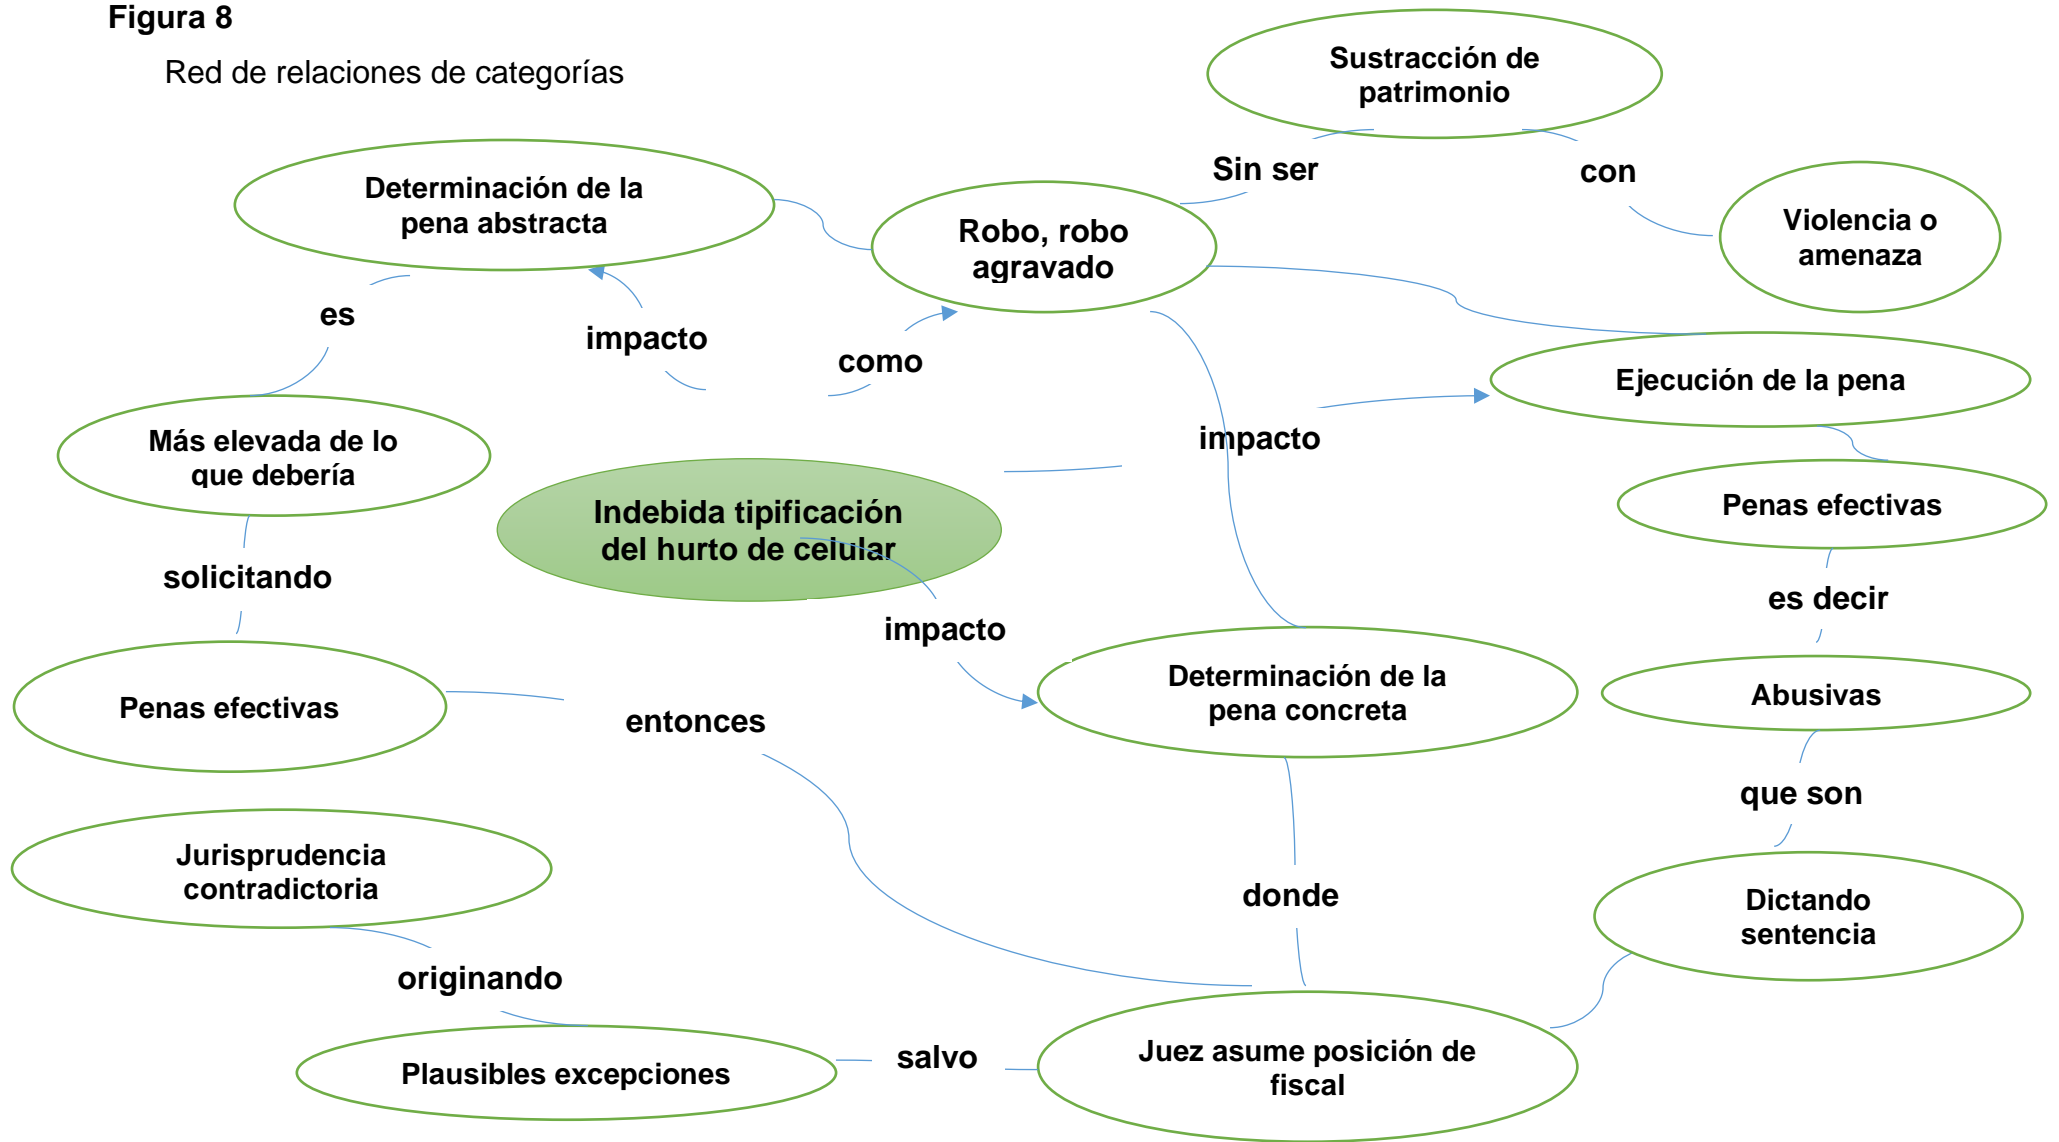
Figura 8

Red de relaciones de categorías

Sustracción de patrimonio

Determinación de la pena abstracta

Sin ser

con

Robo, robo agravado

Violencia o amenaza

es

impacto

como

Ejecución de la pena

Más elevada de lo que debería

impacto

Indebida tipificación del hurto de celular

Penas efectivas

solicitando

es decir

impacto

Penas efectivas

Determinación de la pena concreta

Abusivas

entonces

que son

Jurisprudencia contradictoria

donde

Dictando sentencia

originando

Plausibles excepciones

salvo

Juez asume posición de fiscal